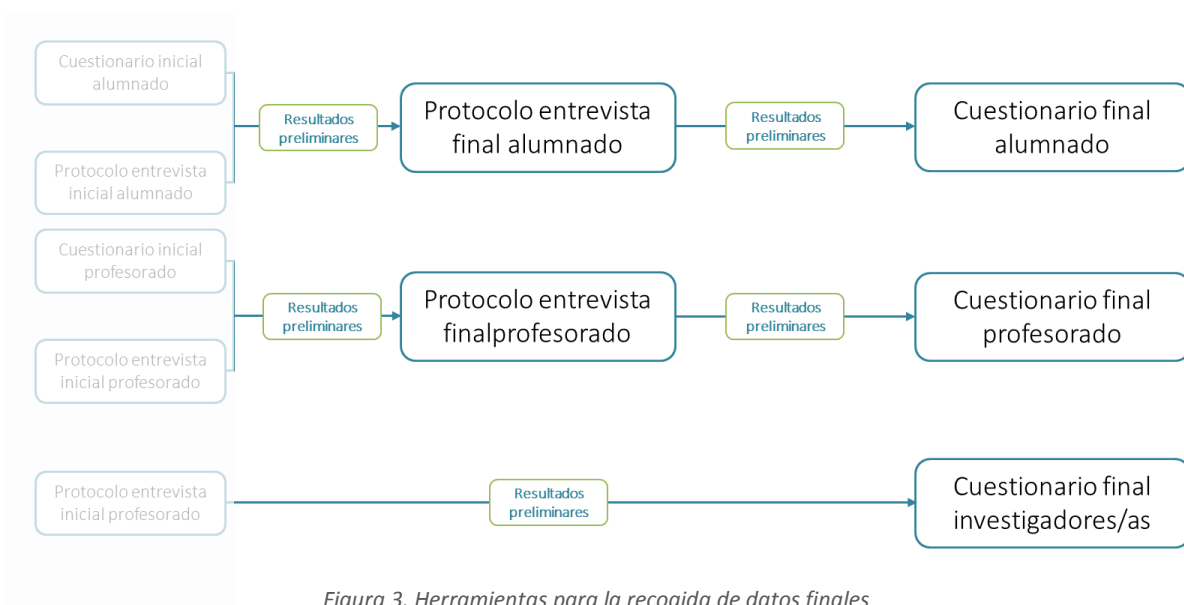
Cuestionario inicial alumnado

Protocolo entrevista inicial alumnado

Resultados preliminares

Protocolo entrevista final alumnado

Resultados preliminares

Cuestionario final alumnado

Cuestionario inicial profesorado

Protocolo entrevista inicial profesorado

Resultados preliminares

Protocolo entrevista finalprofesorado

Resultados preliminares

Cuestionario final profesorado

Protocolo entrevista inicial profesorado

Resultados preliminares

Cuestionario final investigadores/as

Figura 3. Herramientas para la recogida de datos finales